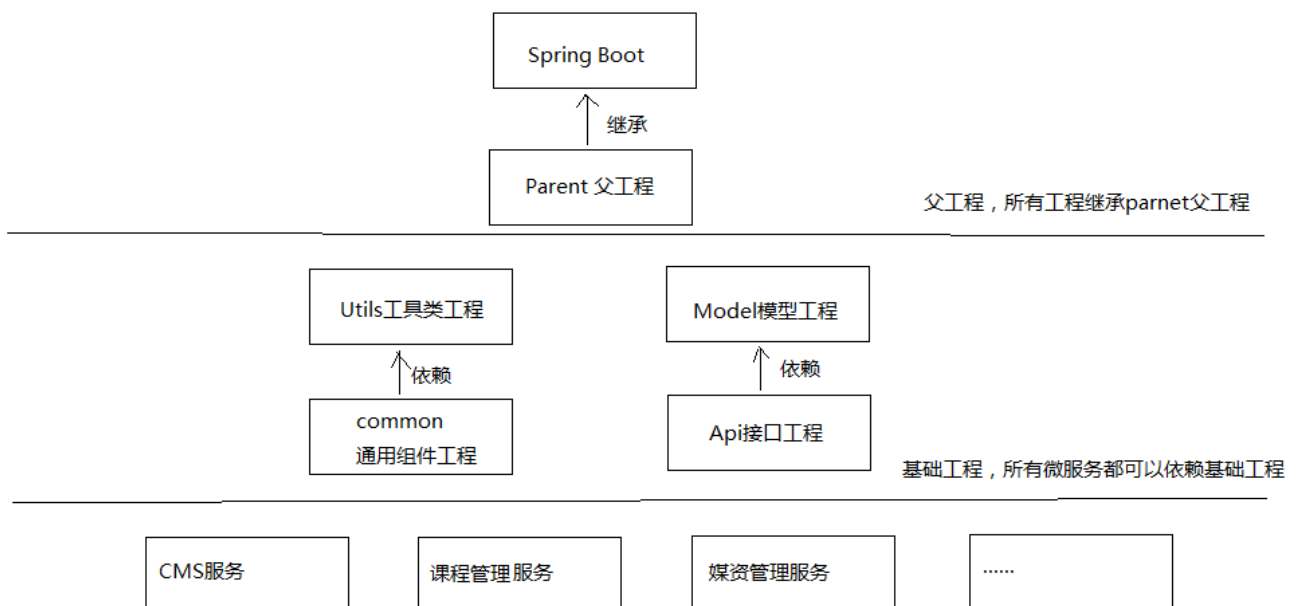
Spring Boot

继承

Parent 父工程

父工程，所有工程继承parnet父工程

Utils工具类工程

依赖

common
通用组件工程

Model模型工程

依赖

Api接口工程

基础工程，所有微服务都可以依赖基础工程

CMS服务

课程管理 服务

媒资管理服务

......